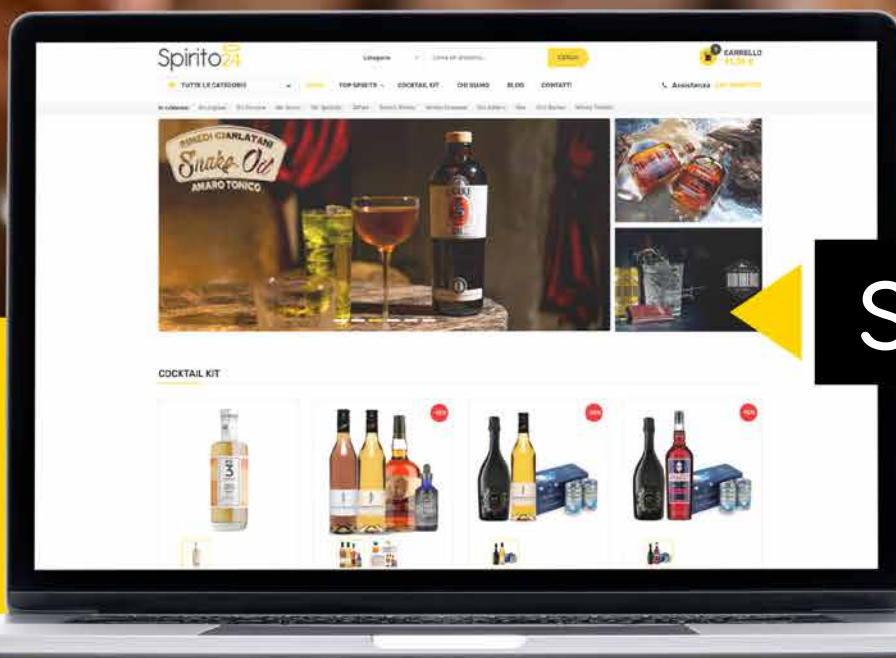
Spirito24

Categorie

Cerca un prodotto...

CERCA

0 CARRELLO

0,00 €

TUTTE LE CATEGORIE

HOME

TOP SPIRITS

COCKTAIL KIT

CHI SIAMO

BLOG

CONTATTI

Assistenza

RIMEDI CIARLATANI

Snake Oil

AMARO TONICO

COCKTAIL KIT

-10%

-10%

-10%

S